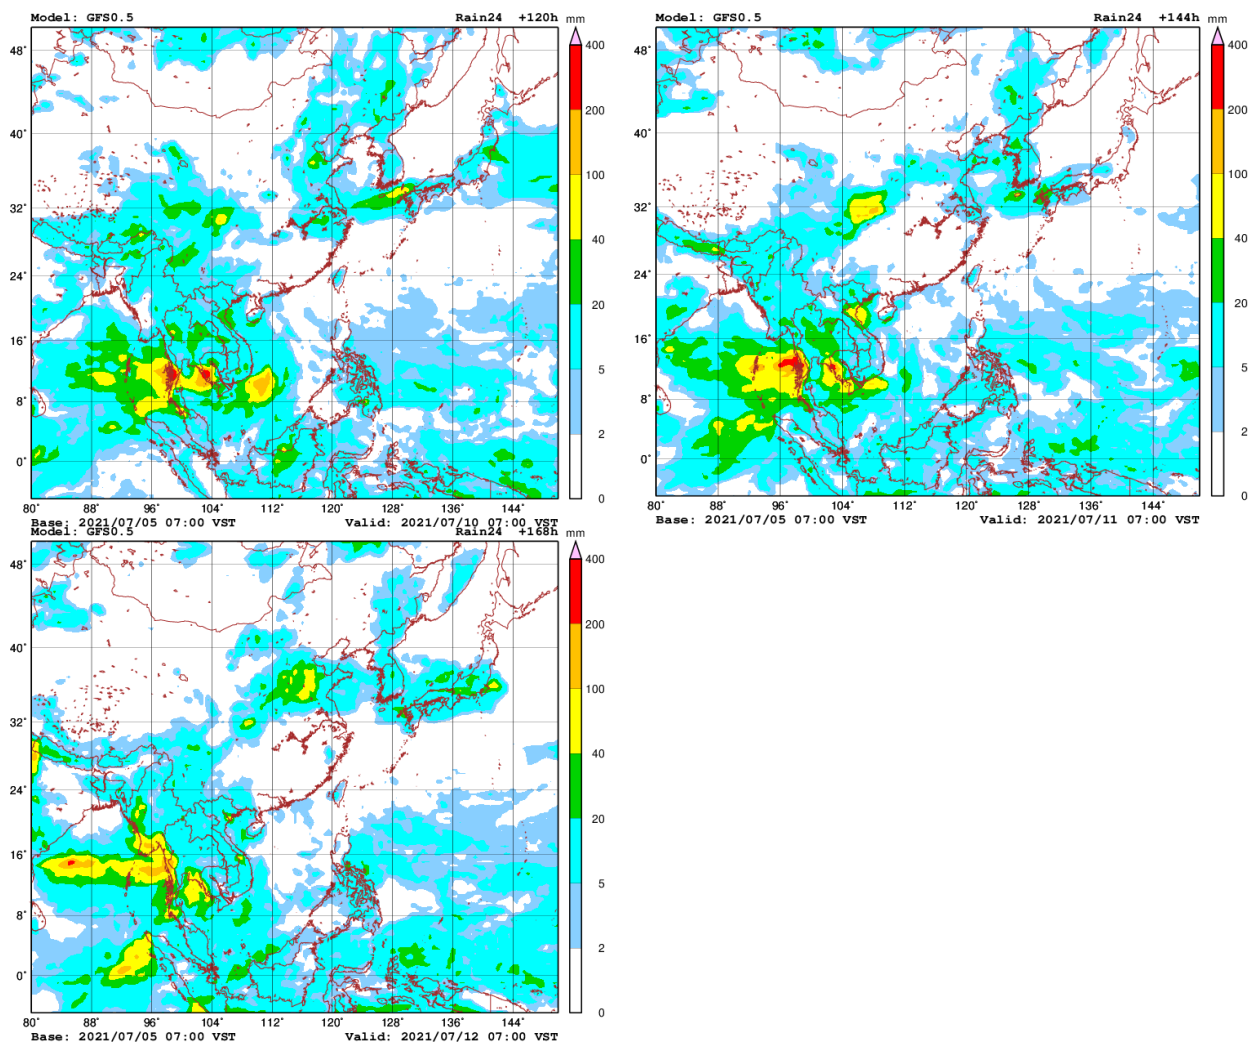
Model: GFS0.5
Rain24 +120h
mm
400
200
100
40
20
5
2
0
48°
40°
32°
24°
16°
8°
0°
80° 88° 96° 104° 112° 120° 128° 136° 144°
Base: 2021/07/05 07:00 VST
Valid: 2021/07/10 07:00 VST

Model: GFS0.5
Rain24 +144h
mm
400
200
100
40
20
5
2
0
48°
40°
32°
24°
16°
8°
0°
80° 88° 96° 104° 112° 120° 128° 136° 144°
Base: 2021/07/05 07:00 VST
Valid: 2021/07/11 07:00 VST

Model: GFS0.5
Rain24 +168h
mm
400
200
100
40
20
5
2
0
48°
40°
32°
24°
16°
8°
0°
80° 88° 96° 104° 112° 120° 128° 136° 144°
Base: 2021/07/05 07:00 VST
Valid: 2021/07/12 07:00 VST